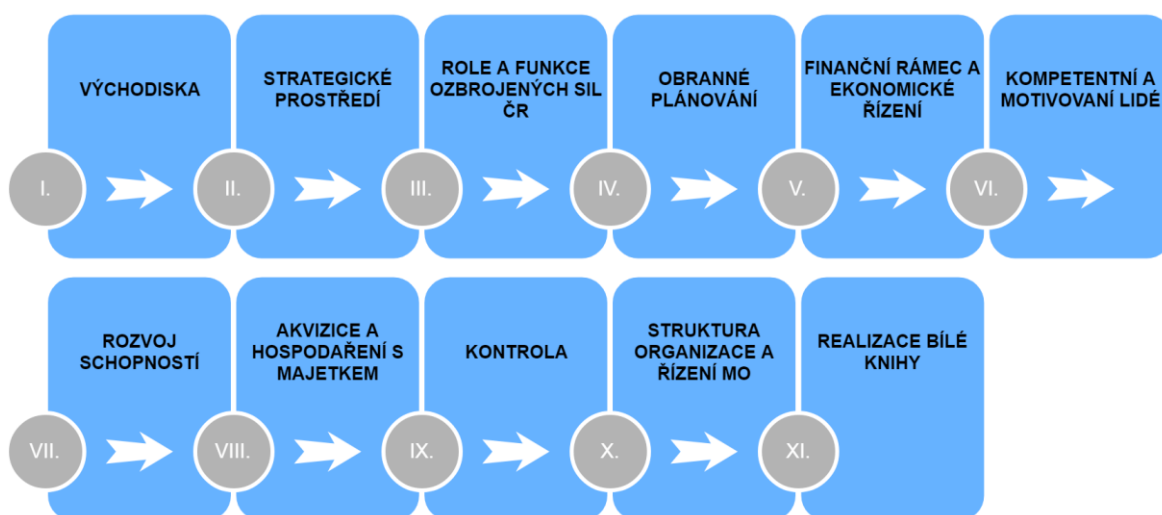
VÝCHODISKA

I.

STRATEGICKÉ PROSTŘEDÍ

II.

ROLE A FUNKCE OZBROJENÝCH SIL ČR

III.

OBRANNÉ PLÁNOVÁNÍ

IV.

FINANČNÍ RÁMEC A EKONOMICKÉ ŘÍZENÍ

V.

KOMPETENTNÍ A MOTIVOVANÍ LIDÉ

VI.

ROZVOJ SCHOPNOSTÍ

VII.

AKVIZICE A HOSPODAŘENÍ S MAJETKEM

VIII.

KONTROLA

IX.

STRUKTURA ORGANIZACE A ŘÍZENÍ MO

X.

REALIZACE BÍLÉ KNIHY

XI.